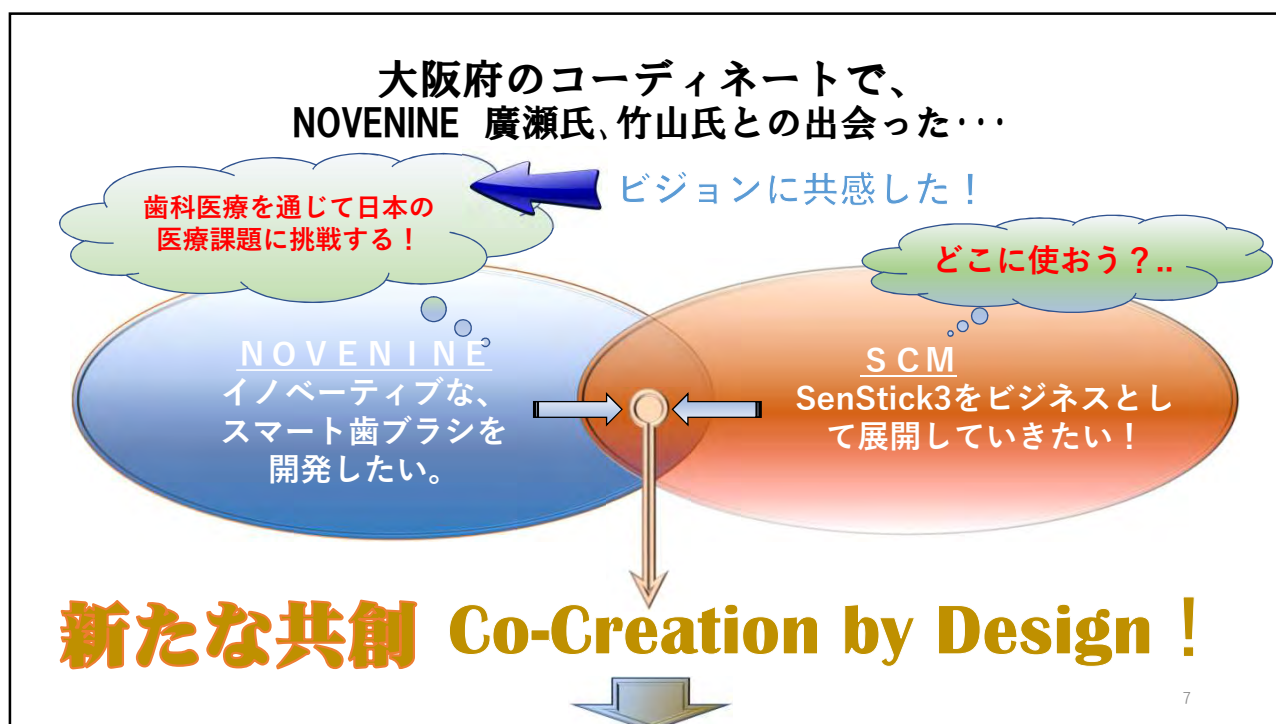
大阪府のコーディネートで、
NOVENINE 廣瀬氏､竹山氏との出会った･･･

ビジョンに共感した！

歯科医療を通じて日本の医療課題に挑戦する！

どこに使おう？..

NOVENINE
イノベーティブな、スマート歯ブラシを開発したい。

SCM
SenStick3をビジネスとして展開していきたい！

新たな共創 Co-Creation by Design！

7